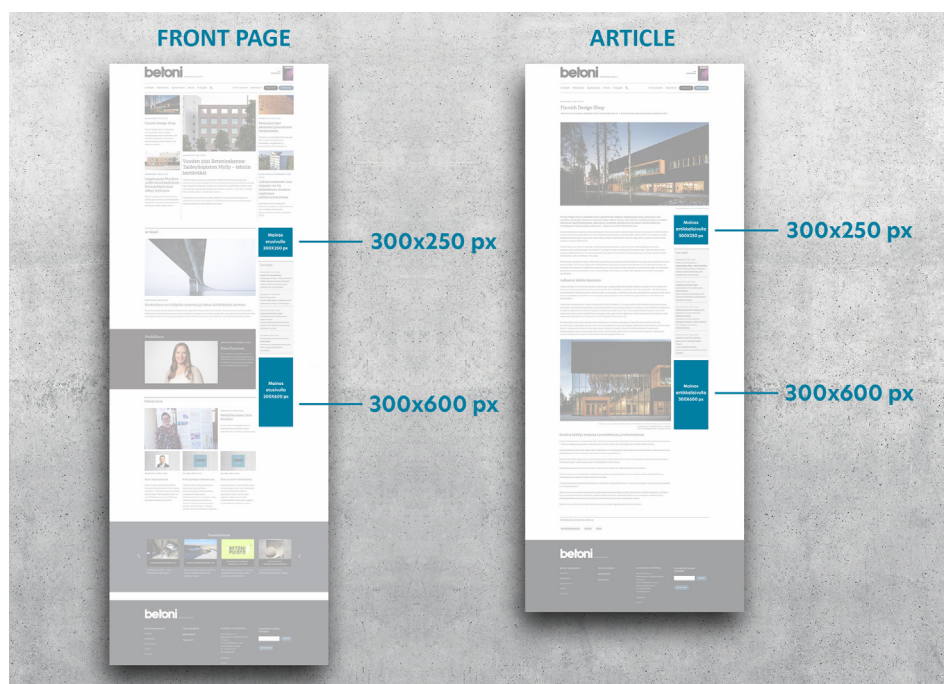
FRONT PAGE

betoni

Vuoden 2021 Betonirakenne: Taidetehtaan Mylly – uusiin kerroksiin

Mainos etusivulla 300X250 px

300x250 px

Mainos etusivulla 300X600 px

300x600 px

betoni

ARTICLE

betoni

Finnish Design Shop

Mainos artikkelisivulla 300X250 px

300x250 px

Mainos artikkelisivulla 300X600 px

300x600 px

betoni